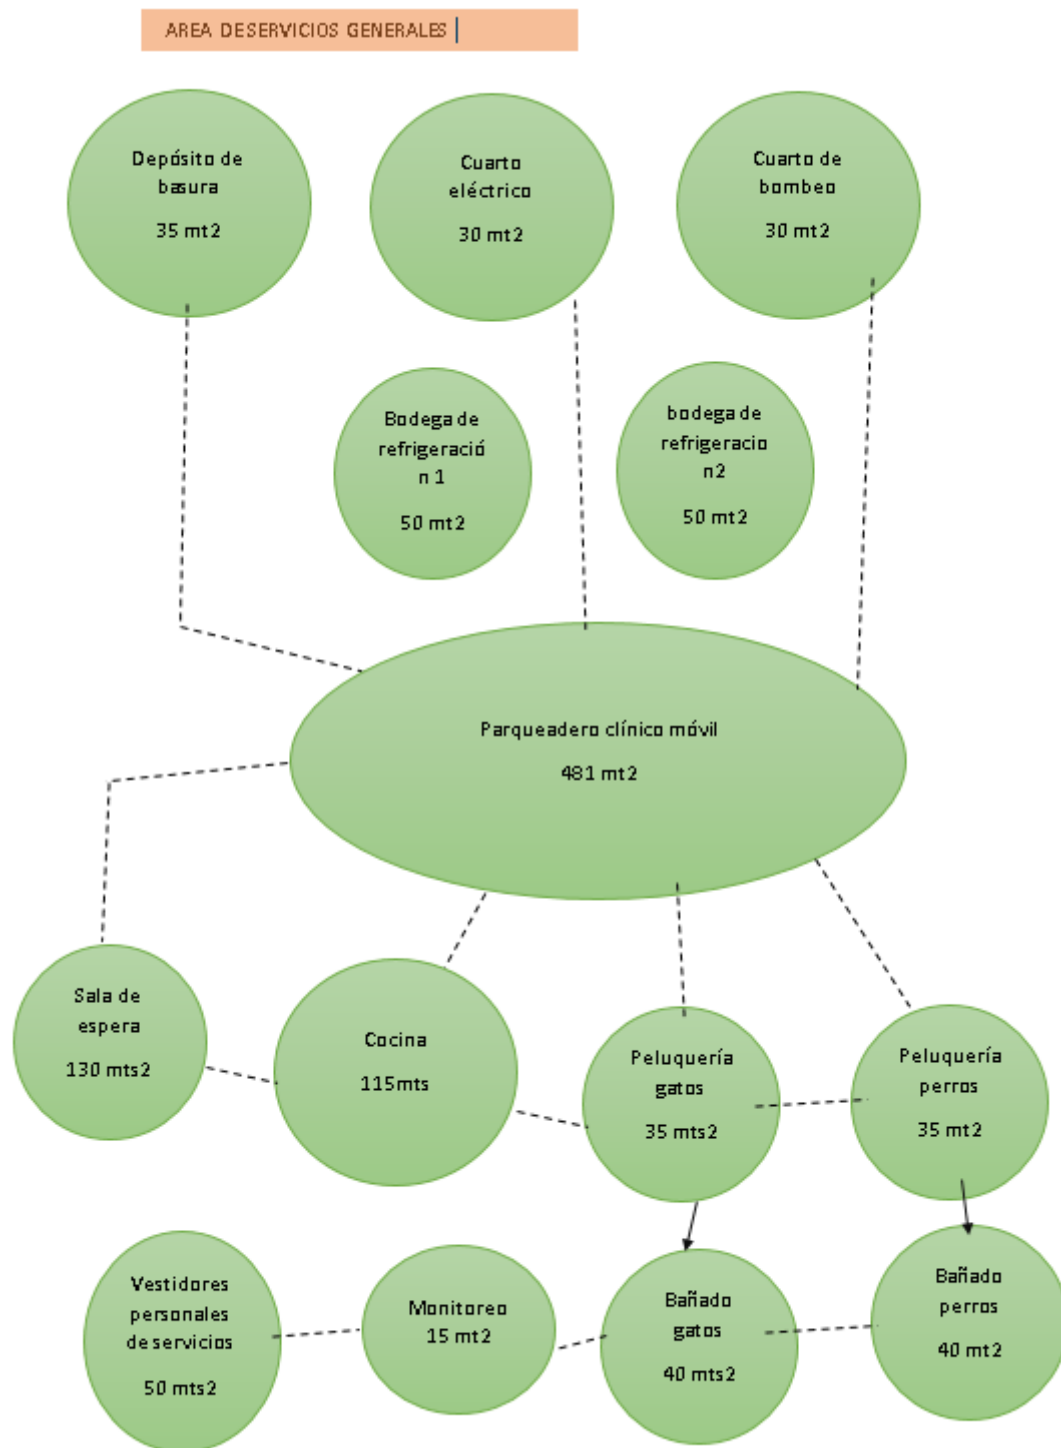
AREA DESERVICIOS GENERALES

Depósito de basura

35 mt2

Cuarto eléctrico

30 mt2

Cuarto de bombeo

30 mt2

Bodega de refrigeración 1

50 mt2

bodega de refrigeracion2

50 mt2

Parqueadero clínico móvil

481 mt2

Sala de espera

130 mts2

Cocina

115mts

Peluquería gatos

35 mts2

Peluquería perros

35 mt2

Vestidores personales de servicios

50 mts2

Monitoreo 15 mt2

Bañado gatos

40 mts2

Bañado perros

40 mt2